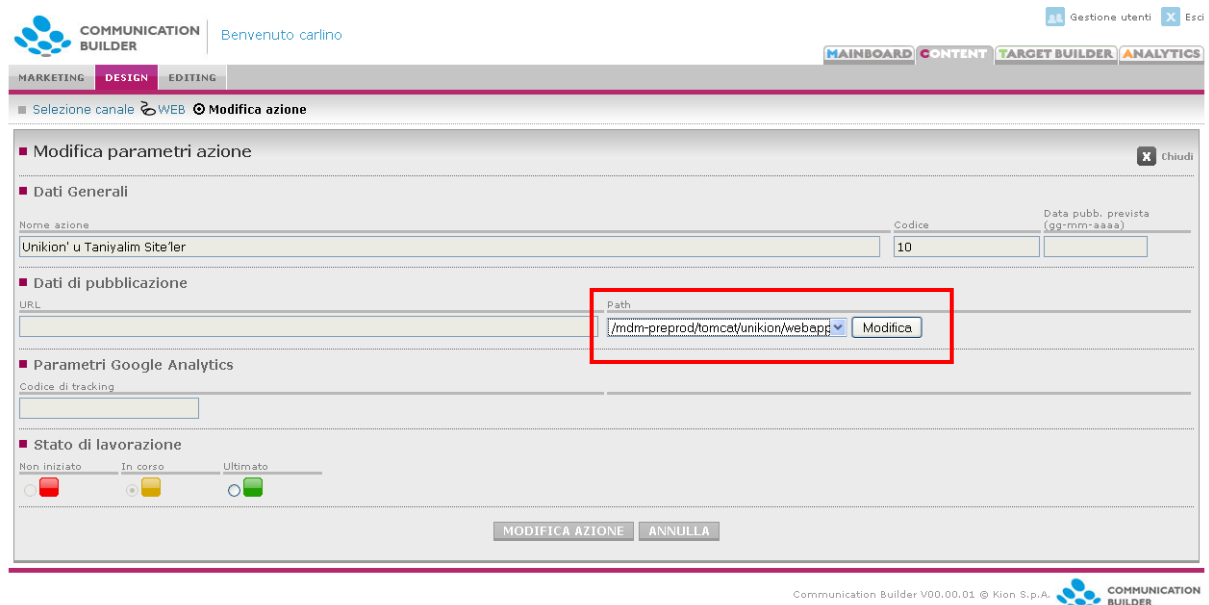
COMMUNICATION BUILDER

Benvenuto carlino

Gestione utenti Esci

MAINBOARD CONTENT TARGET BUILDER ANALYTICS

MARKETING DESIGN EDITING

Selezione canale WEB Modifica azione

Modifica parametri azione

Chiudi

Dati Generali

Nome azione

Unikion' u Taniyalim Site'ler

Codice

10

Data pubb. prevista (gg-mm-aaaa)

Dati di pubblicazione

URL

Path

/mdm-preprod/tomcat/unikion/webapp

Modifica

Parametri Google Analytics

Codice di tracking

Stato di lavorazione

Non iniziato

In corso

Ultimato

MODIFICA AZIONE ANNULLA

Communication Builder V00.00.01 © Kion S.p.A.

COMMUNICATION BUILDER